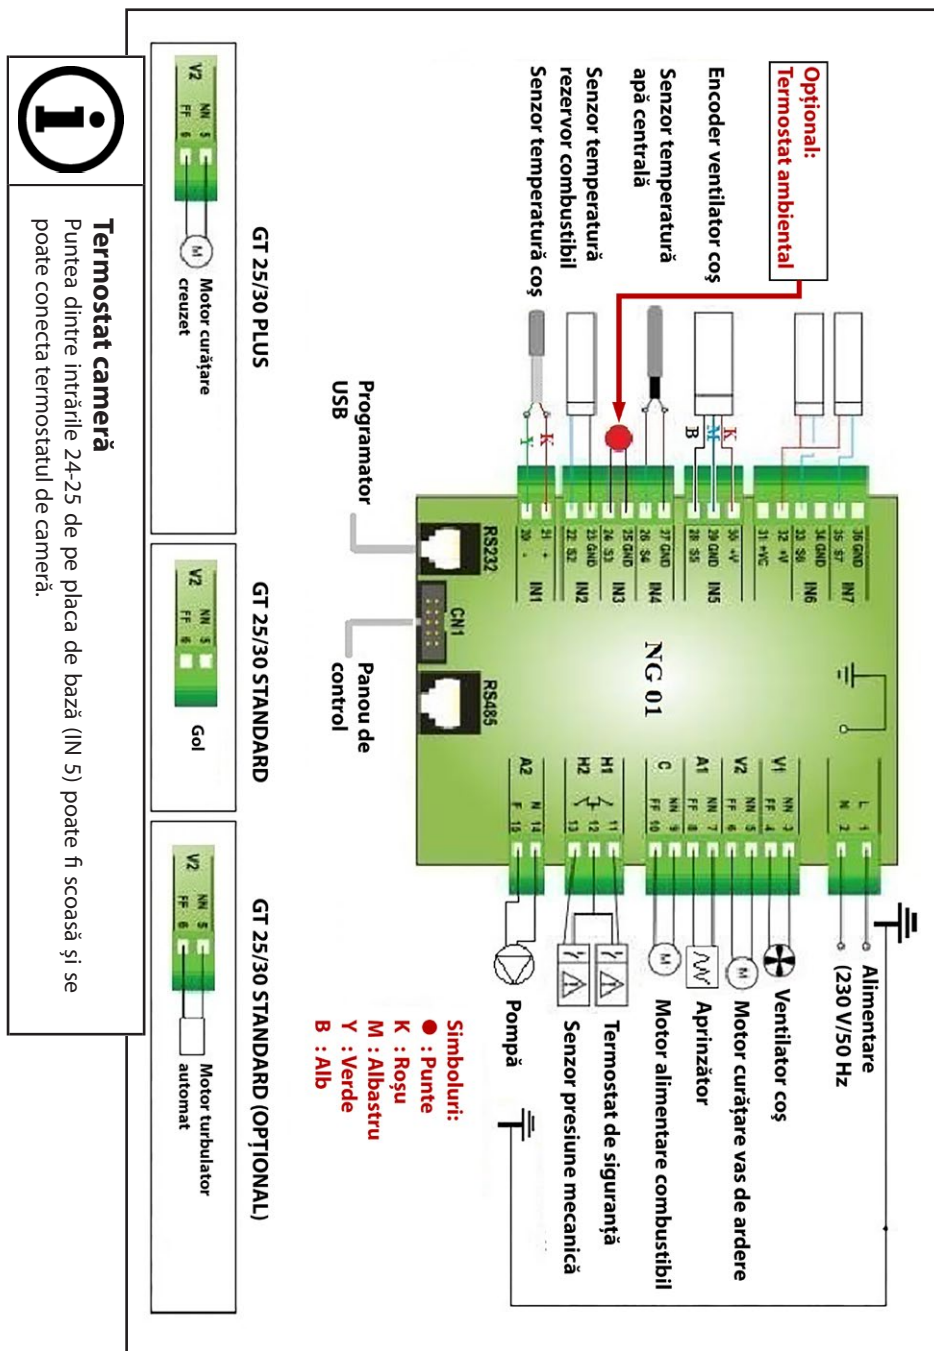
Opțional:
Termostat ambiental

Encoder ventilator coș

Senzor temperatură apă centrală

Senzor temperatură rezervor combustibil

Senzor temperatură coș

K
M
B

K
Y

36 GND
35 S7
34 GND
33 S6
32 +V
31 +VC
30 +V
29 GND
28 S5
27 GND
26 S4
25 GND
26 S3
23 GND
22 S2
21 +
20 -

IN7
IN6
IN5
IN4
IN3
IN2
IN1

RS232
CN1
RS485

NG 01

L 1
N 2
V1 NN 3 FF 4
V2 NN 5 FF 6
A1 NN 7 FF 8
C NN 9 FF 10
H1 11
H2 12 13
A2 N 14 F 15

Programator USB

Panou de control

Alimentare (230 V/50 Hz

Ventilator coș

Motor curățare vas de ardere

Aprinzător

Motor alimentare combustibil

Termostat de siguranță

Senzor presiune mecanică

Pompă

Simboluri:
● : Punte
K : Roșu
M : Albastru
Y : Verde
B : Alb

GT 25/30 PLUS
V2 NN 5 FF 6
Motor curățare creuzet

GT 25/30 STANDARD
V2 NN 5 FF 6
Gol

GT 25/30 STANDARD (OPȚIONAL)
V2 NN 5 FF 6
Motor turbulator automat

Termostat cameră
Puntea dintre intrările 24-25 de pe placa de bază (IN 5) poate fi scoasă și se poate conecta termostatul de cameră.